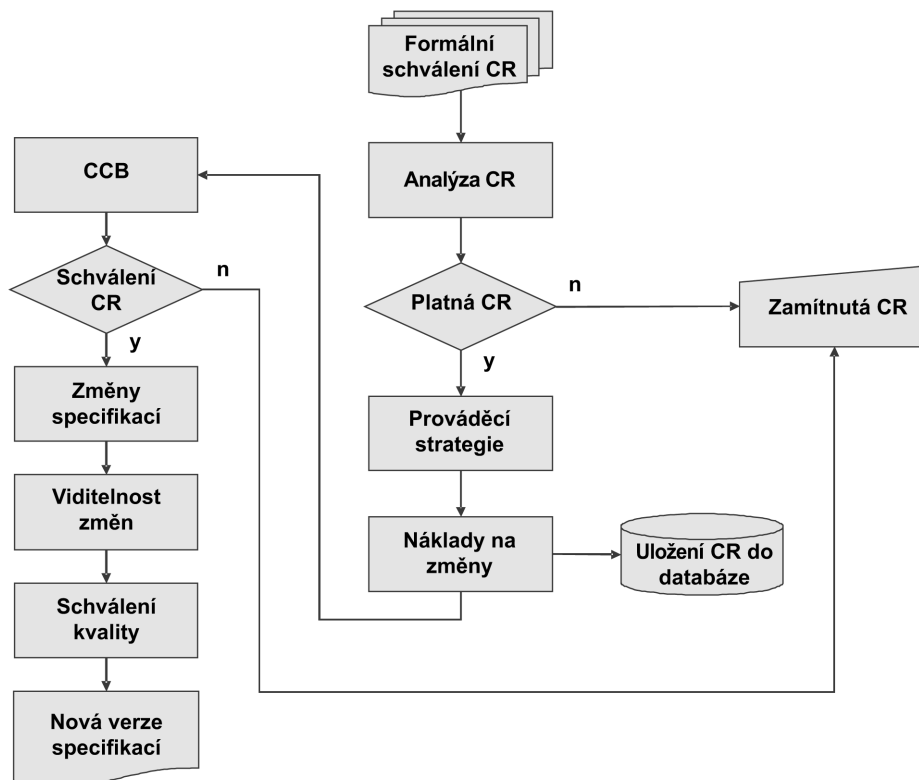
Formální schválení CR

Analýza CR

Platná CR

n

Zamítnutá CR

y

Prováděcí strategie

Náklady na změny

Uložení CR do databáze

CCB

Schválení CR

n

y

Změny specifikací

Viditelnost změn

Schválení kvality

Nová verze specifikací